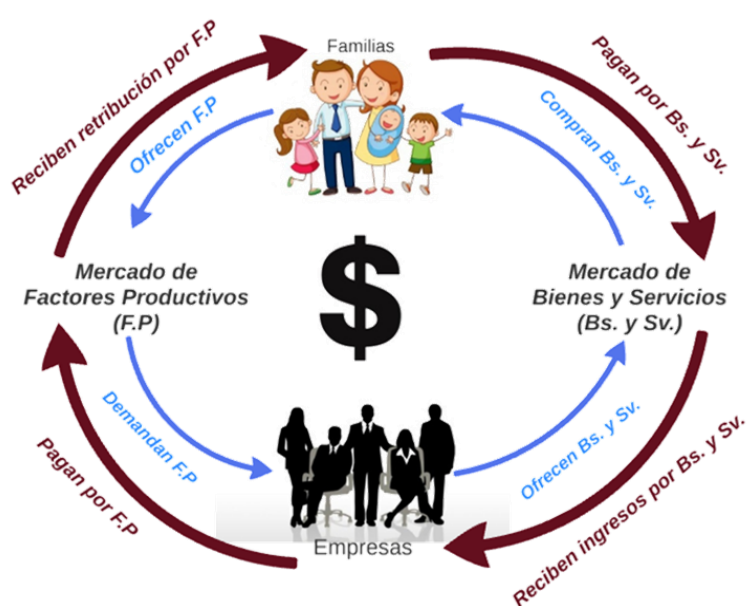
Familias

Reciben retribución por F.P

Ofrecen F.P

Pagan por Bs. y Sv.

Compran Bs. y Sv.

Mercado de Factores Productivos (F.P)

$

Mercado de Bienes y Servicios (Bs. y Sv.)

Demandan F.P

Ofrecen Bs. y Sv.

Pagan por F.P

Reciben ingresos por Bs. y Sv.

Empresas